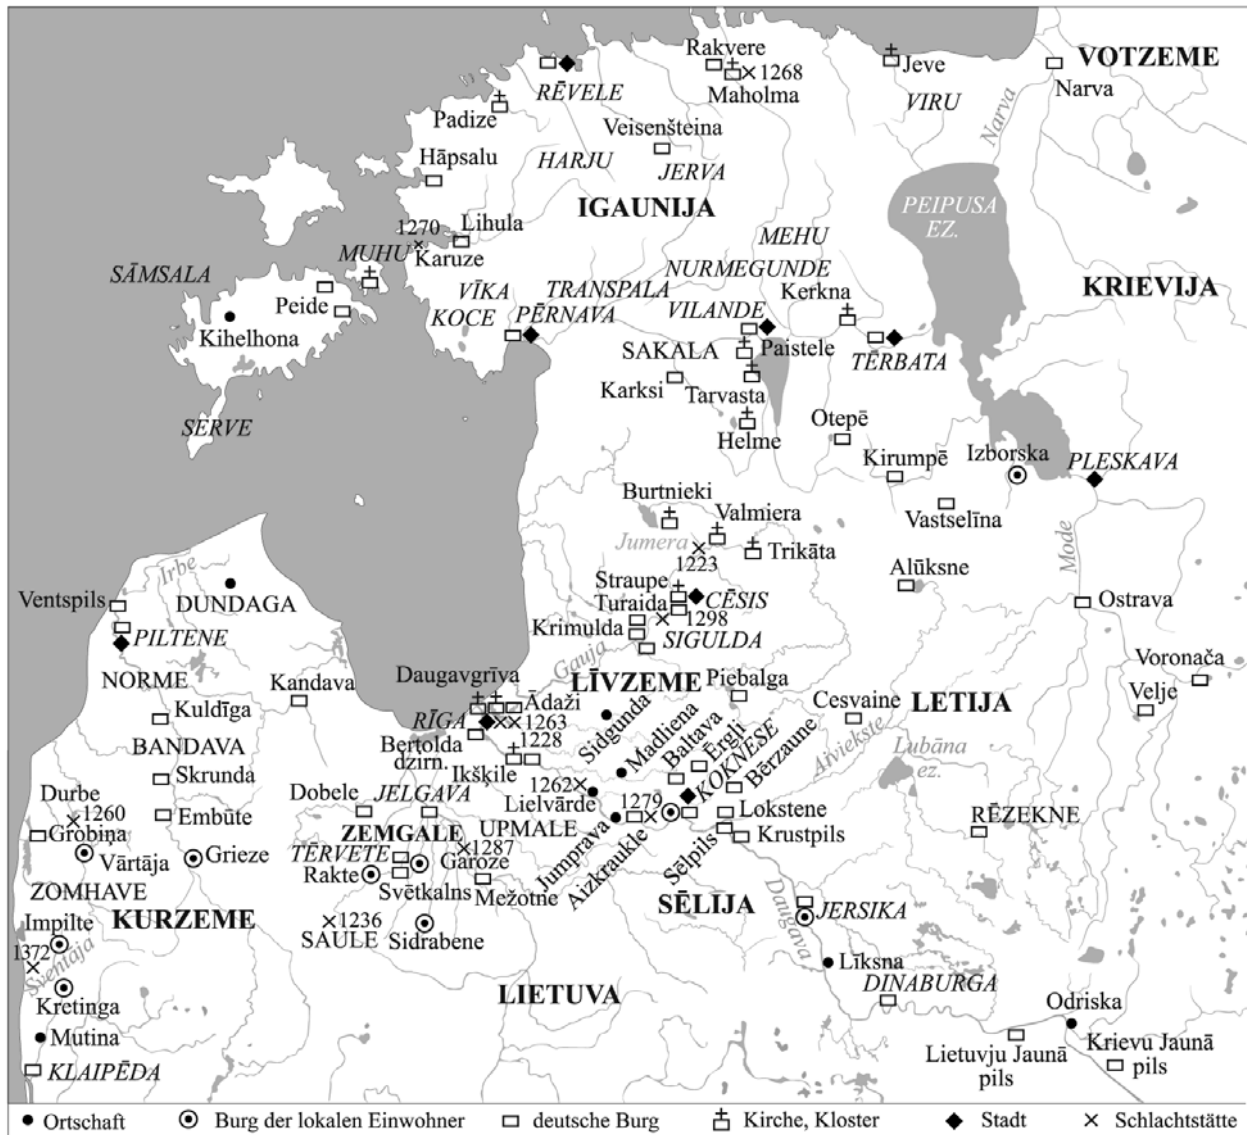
Rakvere
1268
Maholma
Jeve
VOTZEME
Narva
RĒVELE
Padize
Veisenšteina
VIRU
Narva
Hāpsalu
HARJU
JERVA
IGAUNIJA
PEIPUSA EZ.
1270
Lihula
MUHU
Karuze
MEHU
SĀMSALA
NURMEGUNDE
KRIEVIJA
Peide
VĪKA
TRANSPALA
Kihelhona
KOCE
PĒRNAVA
VILANDE
Kerkna
SAKALA
Paistele
TĒRBATA
Karksi
Tarvasta
SERVE
Helme
Otepē
Kirumpē
Izborska
PLESKAVA
Burtnieki
Valmiera
Vastselīna
Jumera
1223
Trikāta
Alūksne
Mode
Straupe
Ventspils
DUNDAGA
Irbe
Turaida
CĒSIS
1298
Ostrava
PILTENE
Krimulda
SIGULDA
Gauja
Voronača
NORME
Kandava
Daugavgrīva
LĪVZEME
Piebalga
Velje
Ādaži
Cesvaine
LETIJA
Kuldīga
RĪGA
1263
Sidgunda
Madliena
BANDAVA
Bertolda dzirn.
1228
Baltava
Ērgļi
Bērzaune
Aiviekste
Lubāna ez.
Skrunda
Ikšķile
1262
Durbe
Dobele
JELGAVA
Lielvārde
KOKNESE
RĒZEKNE
1260
Embūte
1279
Lokstene
Grobiņa
ZEMGALE
UPMALE
Krustpils
Vārtāja
Grieze
TĒRVETE
1287
Jumprava
Sēlpils
Garoze
ZOMHAVE
Rakte
Aizkraukle
Svētkalns
Mežotne
SĒLIJA
Impilte
KURZEME
Daugava
JERSIKA
1236
1372
SAULE
Sidrabene
Svētāja
Līksna
Kretinga
LIETUVA
DINABURGA
Odriska
Mutina
Lietuvju Jaunā pils
Krievu Jaunā pils
KLAIPĒDA

Ortschaft
Burg der lokalen Einwohner
deutsche Burg
Kirche, Kloster
Stadt
Schlachtstätte